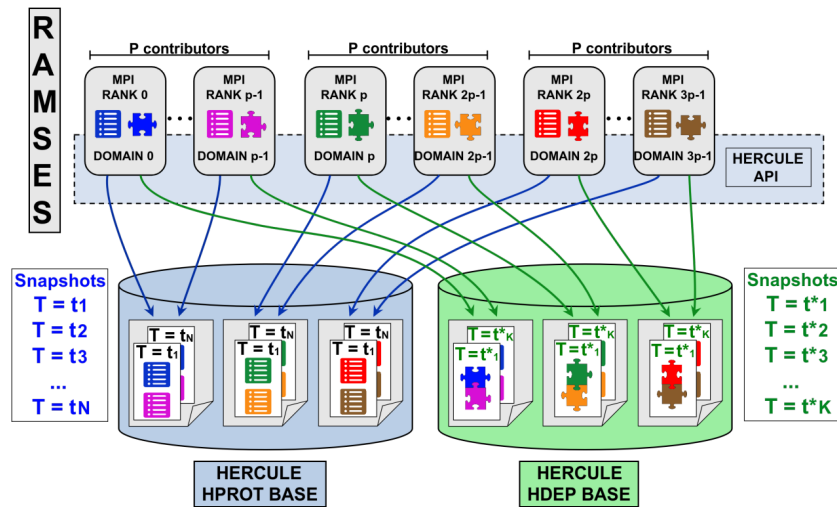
RAMSES

P contributors

P contributors

P contributors

MPI RANK 0

DOMAIN 0

MPI RANK p-1

DOMAIN p-1

MPI RANK p

DOMAIN p

MPI RANK 2p-1

DOMAIN 2p-1

MPI RANK 2p

DOMAIN 2p

MPI RANK 3p-1

DOMAIN 3p-1

HERCULE API

Snapshots
$T = t_1$
$T = t_2$
$T = t_3$
...
$T = t_N$

$T = t_N$
$T = t_1$

$T = t_N$
$T = t_1$

$T = t_N$
$T = t_1$

$T = t^*_K$
$T = t^*_1$

$T = t^*_K$
$T = t^*_1$

$T = t^*_K$
$T = t^*_1$

Snapshots
$T = t^*_1$
$T = t^*_2$
$T = t^*_3$
...
$T = t^*_K$

HERCULE HPROT BASE

HERCULE HDEP BASE